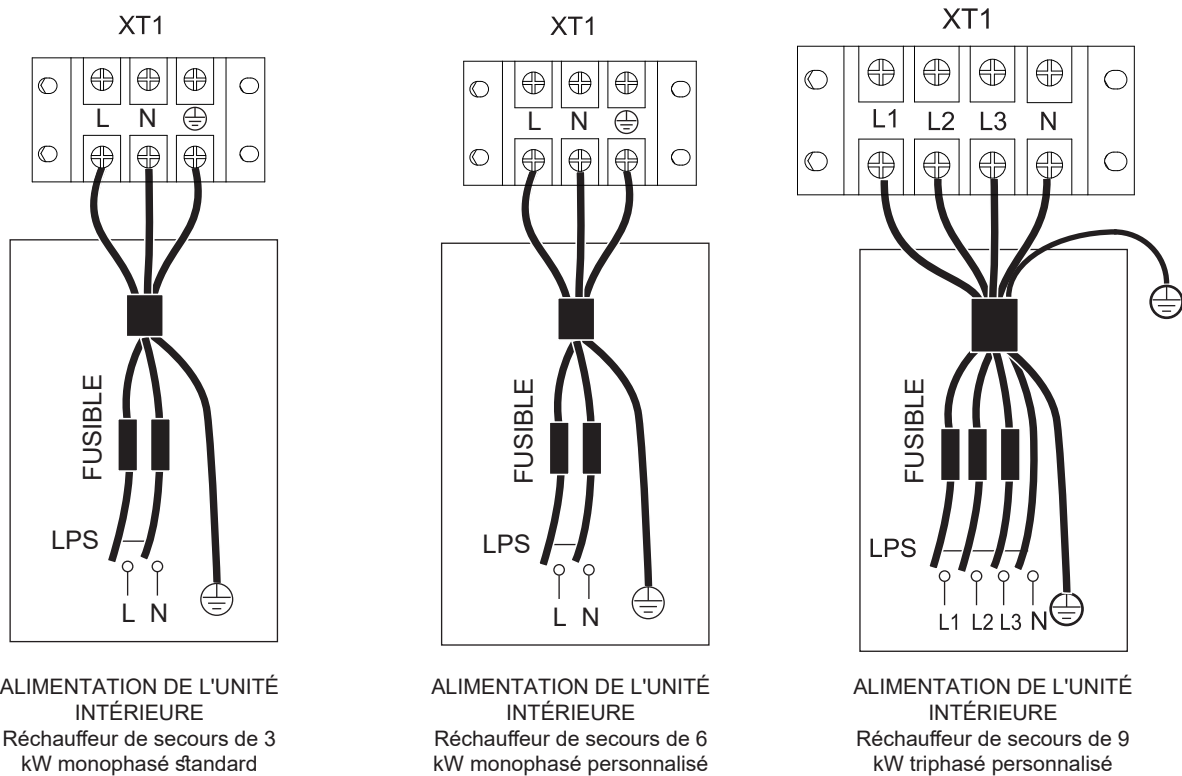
XT1

L N

FUSIBLE

LPS

L N

ALIMENTATION DE L'UNITÉ INTÉRIEURE Réchauffeur de secours de 3 kW monophasé standard

XT1

L N

FUSIBLE

LPS

L N

ALIMENTATION DE L'UNITÉ INTÉRIEURE Réchauffeur de secours de 6 kW monophasé personnalisé

XT1

L1 L2 L3 N

FUSIBLE

LPS

L1 L2 L3 N

ALIMENTATION DE L'UNITÉ INTÉRIEURE Réchauffeur de secours de 9 kW triphasé personnalisé